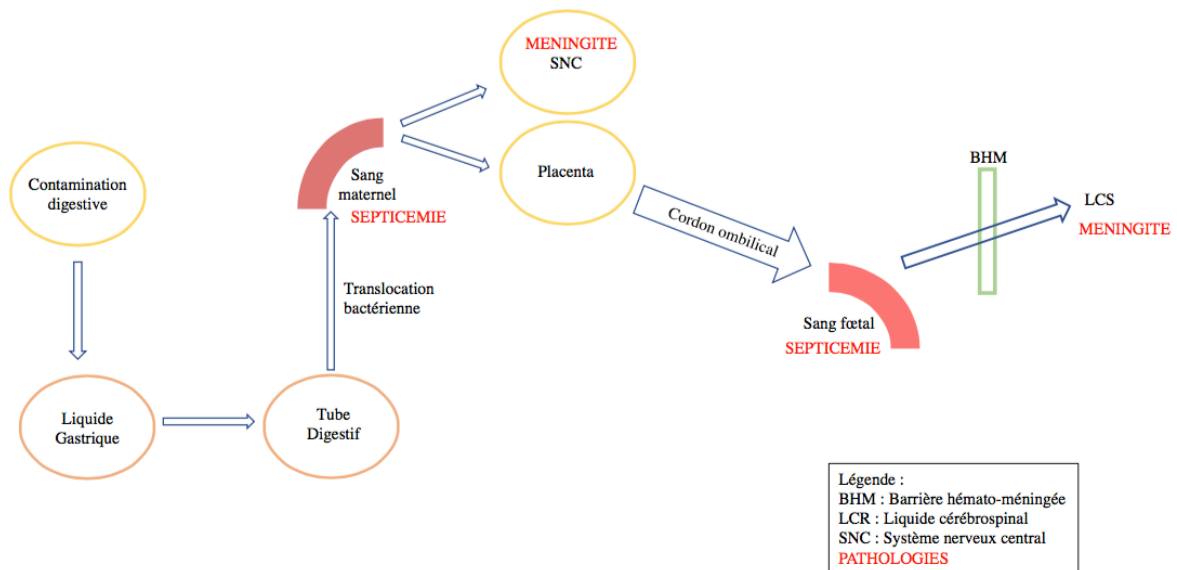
Contamination digestive

Liquide Gastrique

Tube Digestif

Translocation bactérienne

Sang maternel
SEPTICEMIE

MENINGITE
SNC

Placenta

Cordon ombilical

Sang fœtal
SEPTICEMIE

BHM

LCS
MENINGITE

Légende :
BHM : Barrière hémato-méningée
LCR : Liquide cérébrospinal
SNC : Système nerveux central
PATHOLOGIES